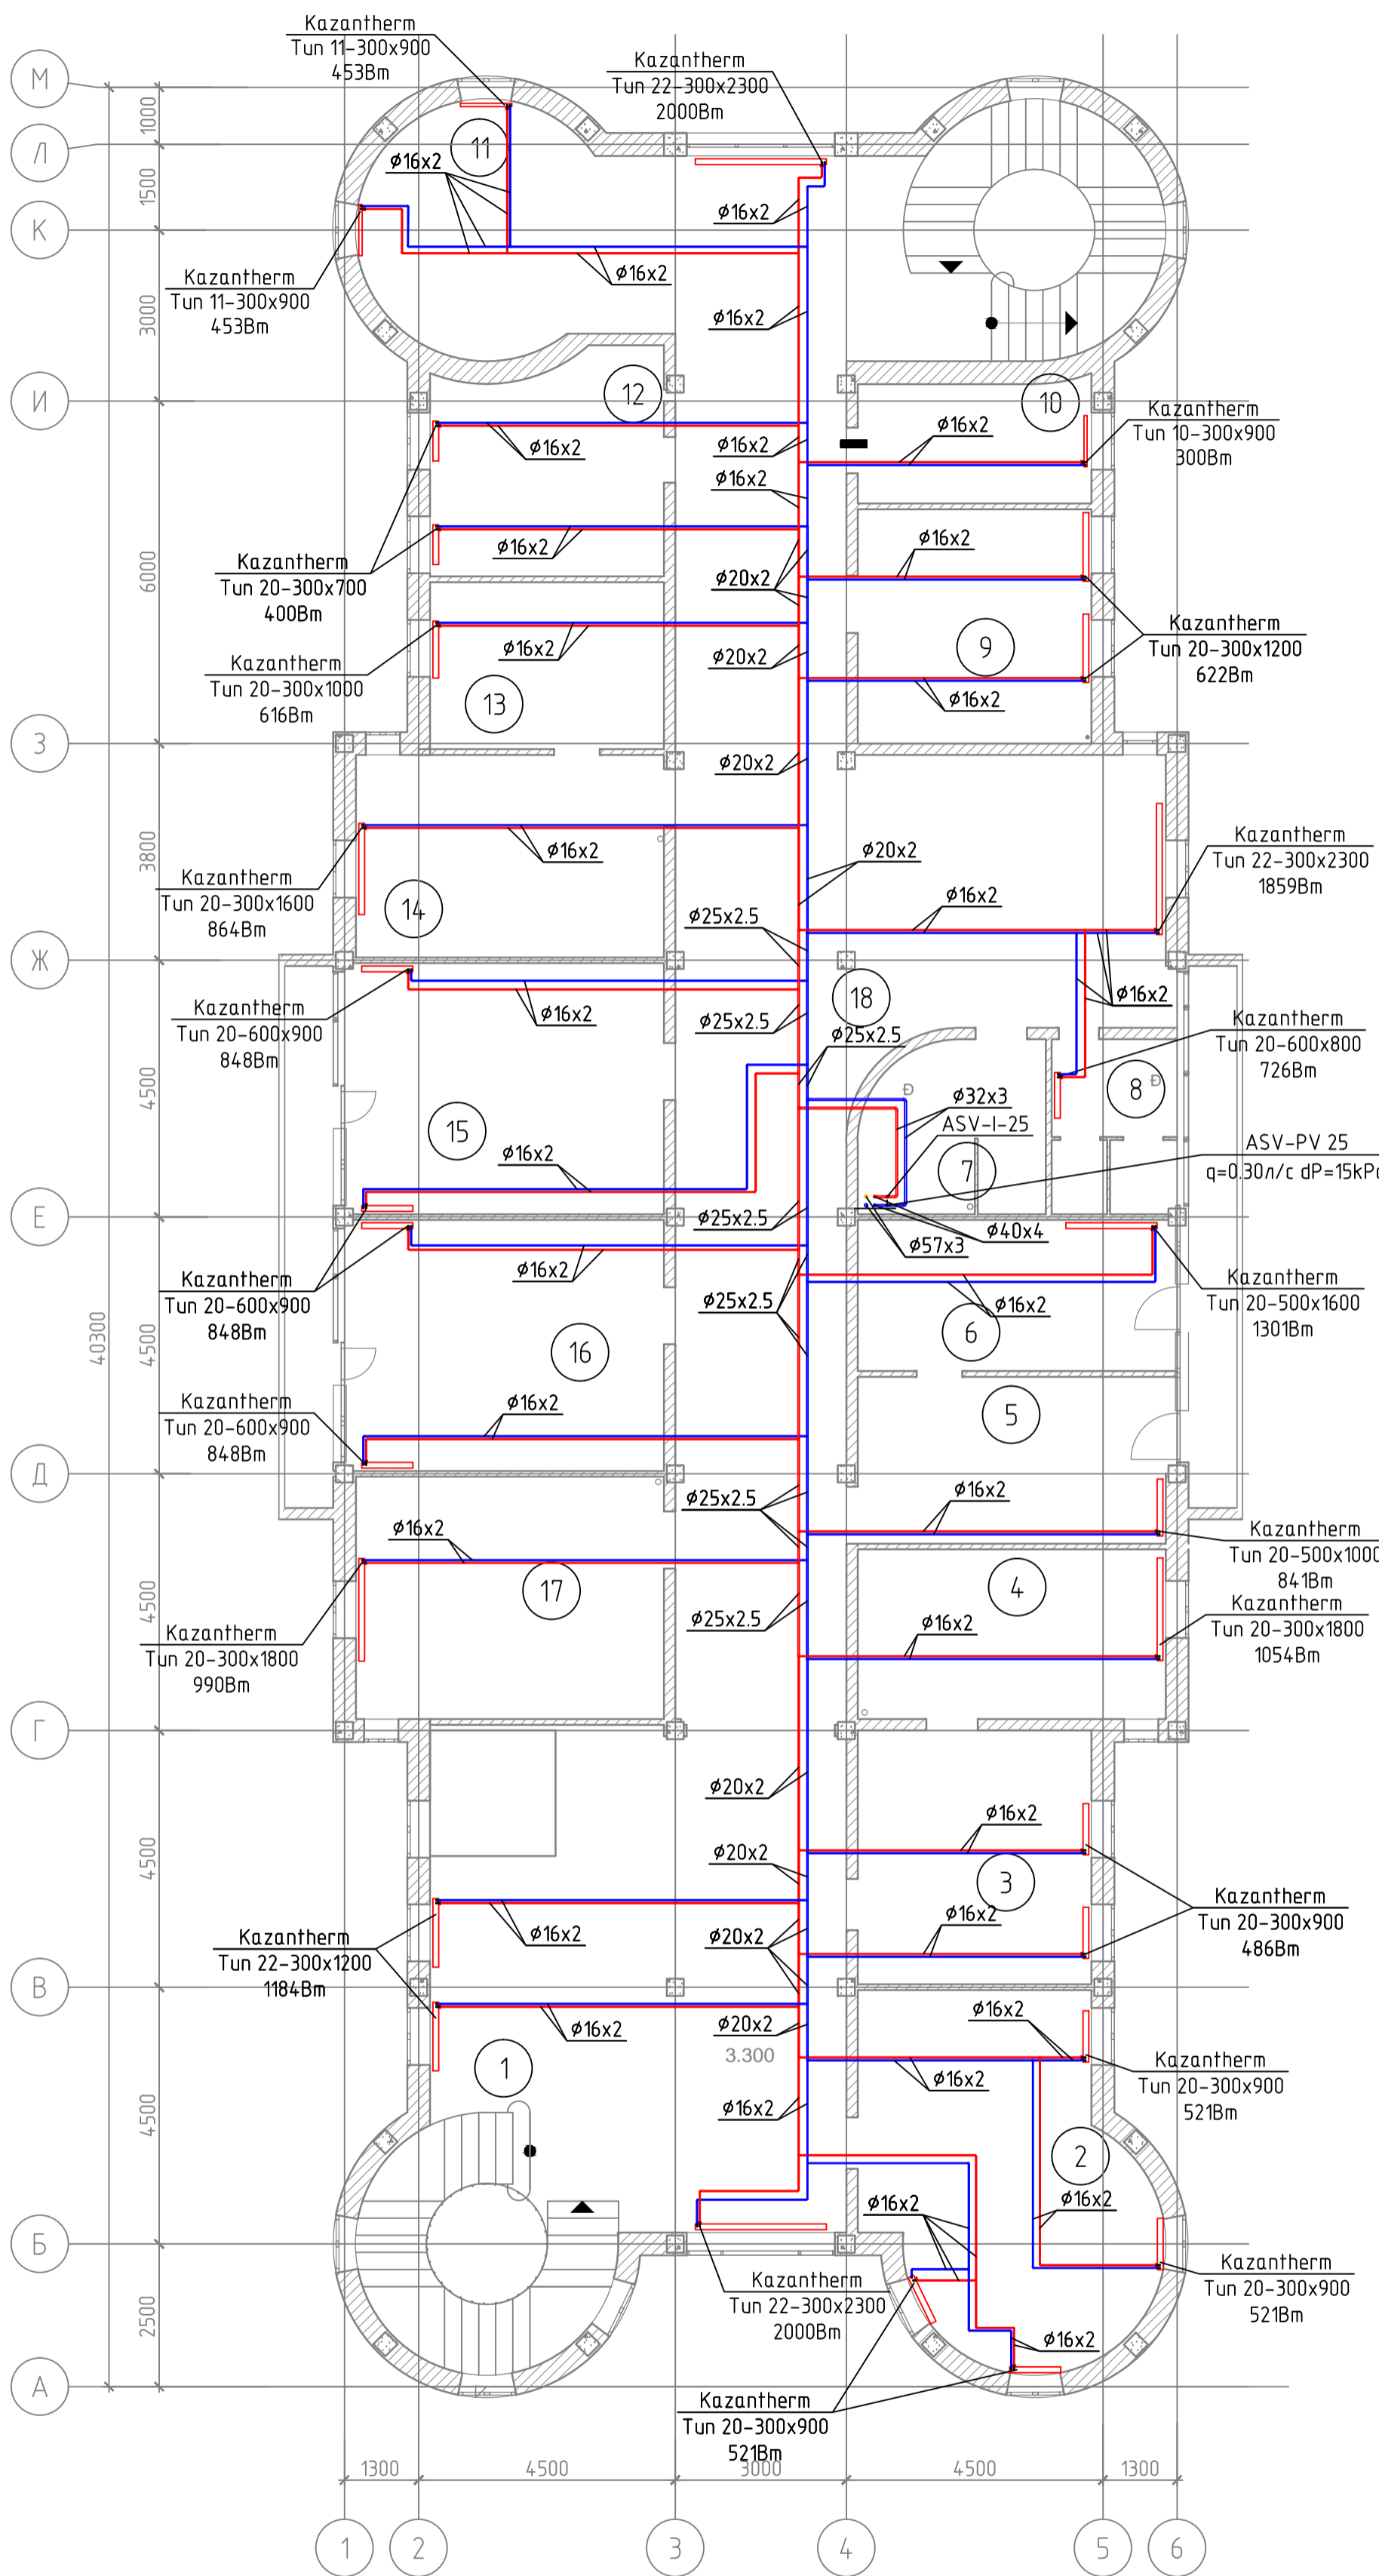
Kazantherm
Тип 11-300х900
453Вт

Kazantherm
Тип 22-300х2300
2000Вт

М
Л
К
И
З
Ж
Е
Д
Г
В
Б
А

1000
1500
3000
6000
3800
4500
4500
4500
4500
4500
2500
40300

11
ø16x2
ø16x2
ø16x2
ø16x2

Kazantherm
Тип 11-300х900
453Вт

12
ø16x2
ø16x2
ø16x2
10
ø16x2

Kazantherm
Тип 10-300х900
300Вт

ø16x2
ø16x2
ø20x2
ø16x2

Kazantherm
Тип 20-300х700
400Вт

ø16x2
ø20x2
9

Kazantherm
Тип 20-300х1200
622Вт

Kazantherm
Тип 20-300х1000
616Вт

13
ø16x2
ø20x2

ø16x2
ø20x2

Kazantherm
Тип 22-300х2300
1859Вт

Kazantherm
Тип 20-300х1600
864Вт

14
ø16x2
ø25x2.5

18
ø16x2

Kazantherm
Тип 20-600х900
848Вт

ø16x2
ø25x2.5
ø25x2.5

Kazantherm
Тип 20-600х800
726Вт

8
ø32x3
ASV-I-25
15
ø16x2
7
ASV-PV 25
q=0.30л/с dP=15kPa

ø25x2.5
ø40x4
ø57x3

Kazantherm
Тип 20-600х900
848Вт

ø16x2
ø25x2.5
ø16x2
6

Kazantherm
Тип 20-500х1600
1301Вт

16
5

Kazantherm
Тип 20-600х900
848Вт

ø16x2
ø25x2.5
ø16x2
ø16x2

Kazantherm
Тип 20-500х1000
841Вт

17
4

Kazantherm
Тип 20-300х1800
1054Вт

ø25x2.5
ø16x2

Kazantherm
Тип 20-300х1800
990Вт

ø20x2
ø16x2
ø20x2
3

Kazantherm
Тип 20-300х900
486Вт

ø16x2
ø16x2

Kazantherm
Тип 22-300х1200
1184Вт

ø20x2
ø16x2
ø16x2
ø20x2
3.300
1

Kazantherm
Тип 20-300х900
521Вт

ø16x2
ø16x2
2
ø16x2
ø16x2

Kazantherm
Тип 22-300х2300
2000Вт

Kazantherm
Тип 20-300х900
521Вт

ø16x2

Kazantherm
Тип 20-300х900
521Вт

1300
4500
3000
4500
1300

1
2
3
4
5
6